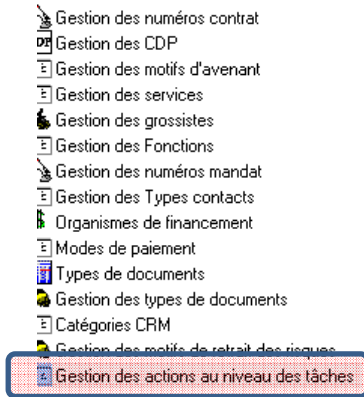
Gestion des numéros contrat
Gestion des CDP
Gestion des motifs d'avenant
Gestion des services
Gestion des grossistes
Gestion des Fonctions
Gestion des numéros mandat
Gestion des Types contacts
Organismes de financement
Modes de paiement
Types de documents
Gestion des types de documents
Catégories CRM
Gestion des motifs de retrait des risques
Gestion des actions au niveau des tâches